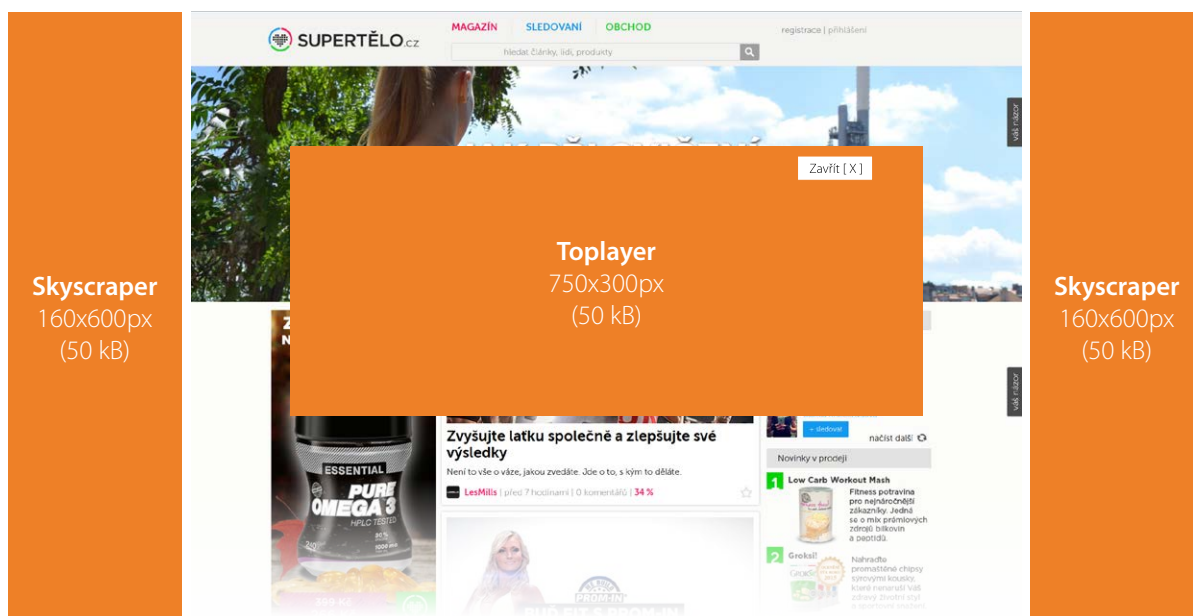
Skyscraper
160x600px
(50 kB)

SUPERTĚLO.cz

MAGAZÍN SLEDOVANÍ OBCHOD

registrace | přihlášení

hledat články, lidi, produkty

váš názor

Zavřít [ X ]

Toplayer
750x300px
(50 kB)

váš názor

Zvyšujte laťku společně a zlepšujte své výsledky

Není to vše o váze, jakou zvedáte. Jde o to, s kým to děláte.

LesMills | před 7 hodinami | 0 komentářů | 34 %

+ sledovat

načíst další

Novinky v prodeji

1 Low Carb Workout Mash

Fitness potravina pro nejnáročnější zákazníky. Jedná se o mix prémiových zdrojů bílkovin a peptidů.

2 Groksi!

Nahraďte promaštěné chipsy sýrovými kousky, které nenaruší váš zdravý životní styl

ESSENTIAL
PURE OMEGA 3
HPLC TESTED

Skyscraper
160x600px
(50 kB)